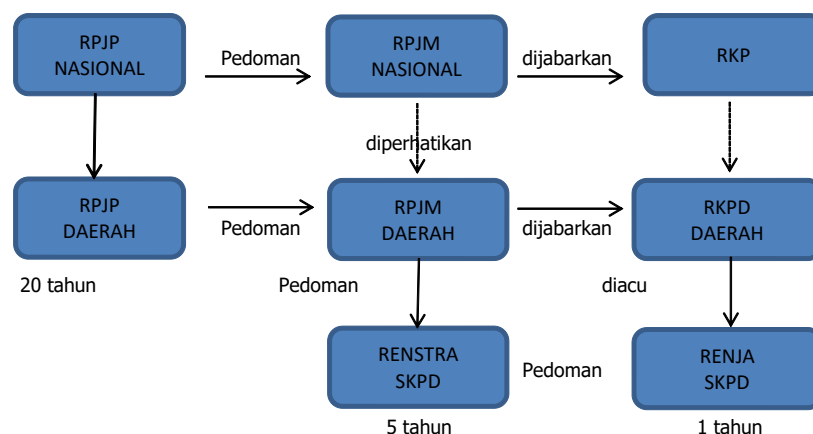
RPJP NASIONAL

Pedoman

RPJM NASIONAL

dijabarkan

RKP

diperhatikan

RPJP DAERAH

Pedoman

RPJM DAERAH

dijabarkan

RKPD DAERAH

20 tahun

Pedoman

diacu

RENSTRA SKPD

Pedoman

RENJA SKPD

5 tahun

1 tahun